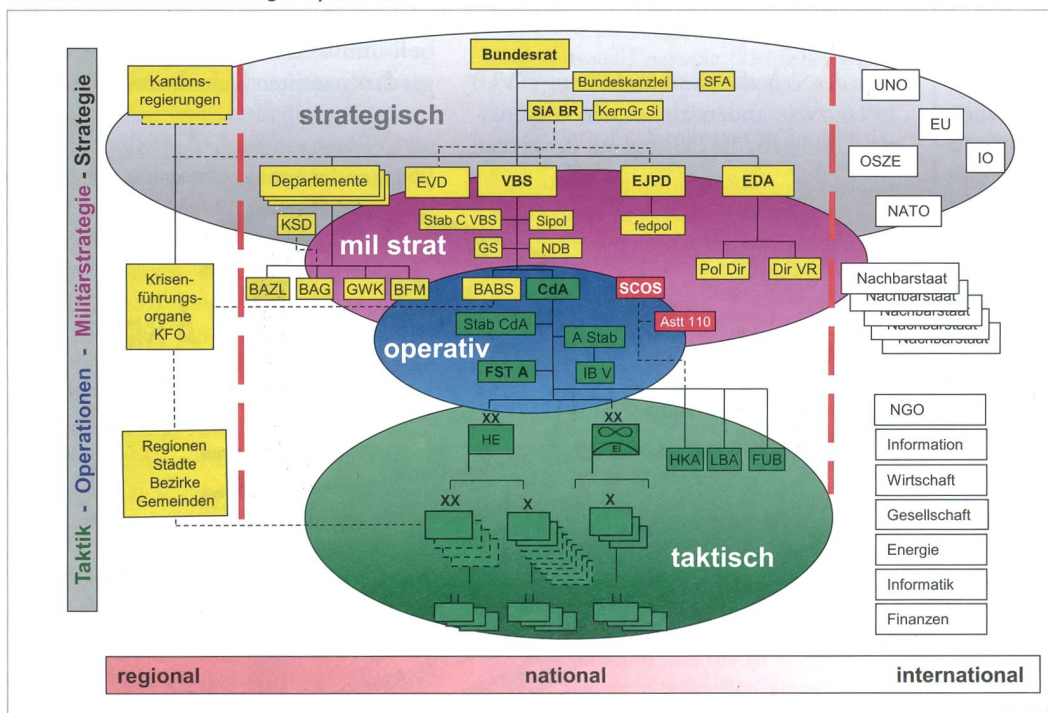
Taktik - Operationen - Militärstrategie - Strategie

Kantonsregierungen

Bundesrat
Bundeskanzlei
SFA
SiA BR
KernGr Si

strategisch

UNO
EU
OSZE
IO
NATO

Departemente
EVD
VBS
EJPD
EDA
KSD
Stab C VBS
Sipol
fedpol
mil strat
GS
NDB
Pol Dir
Dir VR

Krisenführungsorgane KFO

BAZL
BAG
GWK
BFM
BABS
CdA
SCOS
Astt 110

Nachbarstaat
Nachbarstaat
Nachbarstaat
Nachbarstaat
Nachbarstaat

Stab CdA
A Stab
operativ
FST A
IB V

XX
HE
XX
EI
HKA
LBA
FUB

Regionen
Städte
Bezirke
Gemeinden

XX
X
X

taktisch

NGO
Information
Wirtschaft
Gesellschaft
Energie
Informatik
Finanzen

regional
national
international